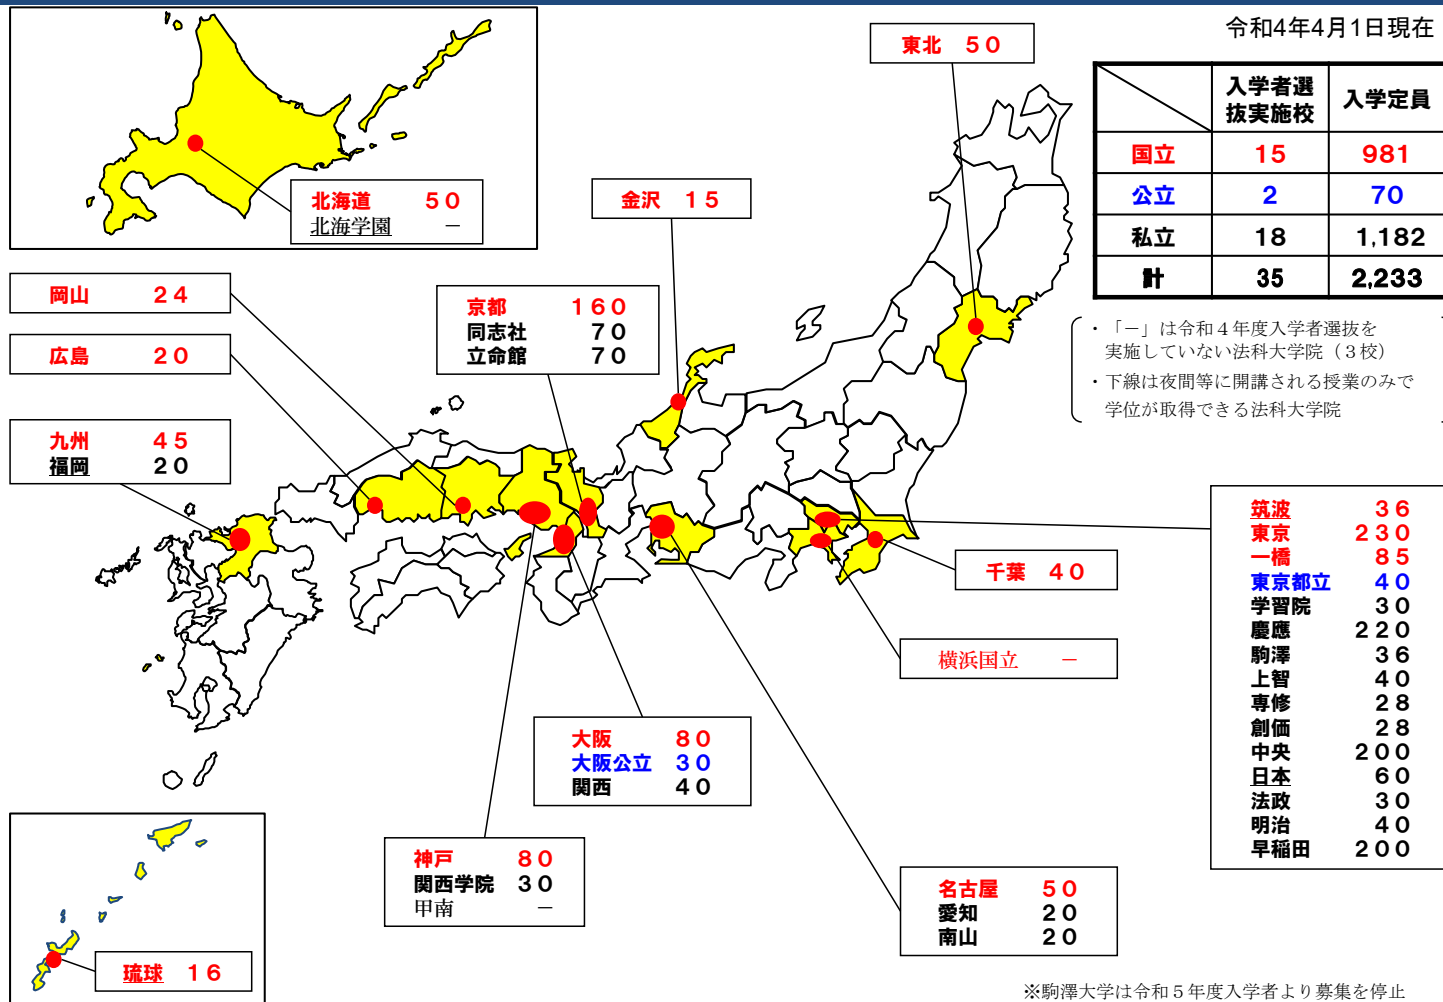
令和4年4月1日現在

| | 入学者選抜実施校 | 入学定員 |
|---|---|---|
| 国立 | 15 | 981 |
| 公立 | 2 | 70 |
| 私立 | 18 | 1,182 |
| 計 | 35 | 2,233 |

・「－」は令和４年度入学者選抜を実施していない法科大学院（３校）
・下線は夜間等に開講される授業のみで学位が取得できる法科大学院

北海道　５０
北海学園　－

東北　５０

金沢　１５

岡山　２４

広島　２０

京都　１６０
同志社　７０
立命館　７０

九州　４５
福岡　２０

筑波　３６
東京　２３０
一橋　８５
東京都立　４０
学習院　３０
慶應　２２０
駒澤　３６
上智　４０
専修　２８
創価　２８
中央　２００
日本　６０
法政　３０
明治　４０
早稲田　２００

千葉　４０

横浜国立　－

大阪　８０
大阪公立　３０
関西　４０

神戸　８０
関西学院　３０
甲南　－

名古屋　５０
愛知　２０
南山　２０

琉球　１６

※駒澤大学は令和５年度入学者より募集を停止